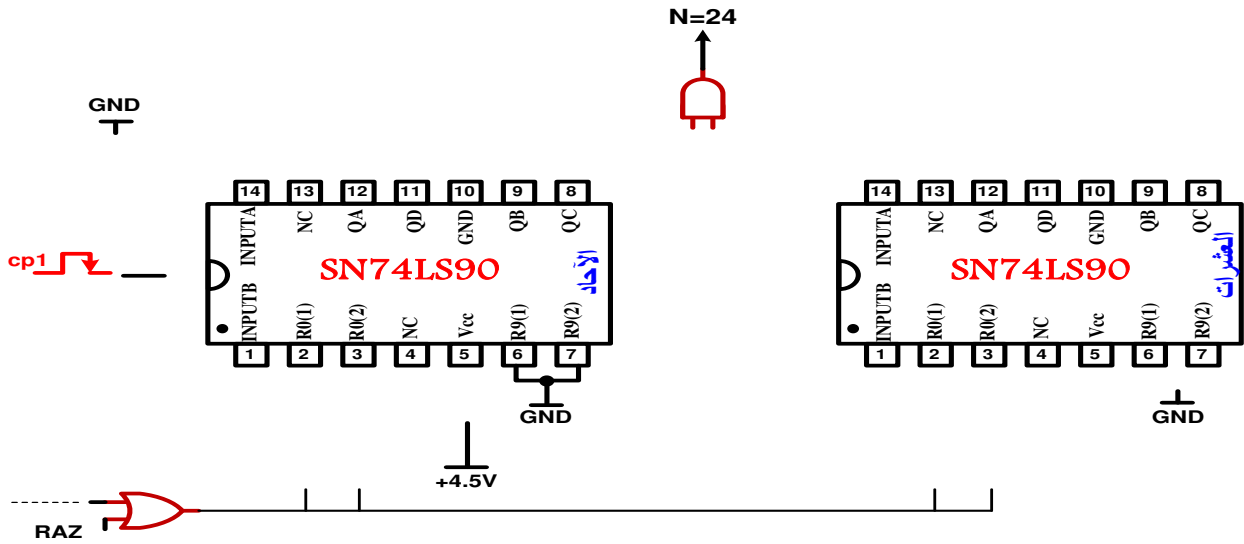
N=24

GND

14 13 12 11 10 9 8
INPUTA NC QA QD GND QB QC
SN74LS90
الآحاد
INPUTB R0(1) R0(2) NC Vcc R9(1) R9(2)
1 2 3 4 5 6 7

cp1

GND

+4.5V

14 13 12 11 10 9 8
INPUTA NC QA QD GND QB QC
SN74LS90
العشرات
INPUTB R0(1) R0(2) NC Vcc R9(1) R9(2)
1 2 3 4 5 6 7

GND

RAZ